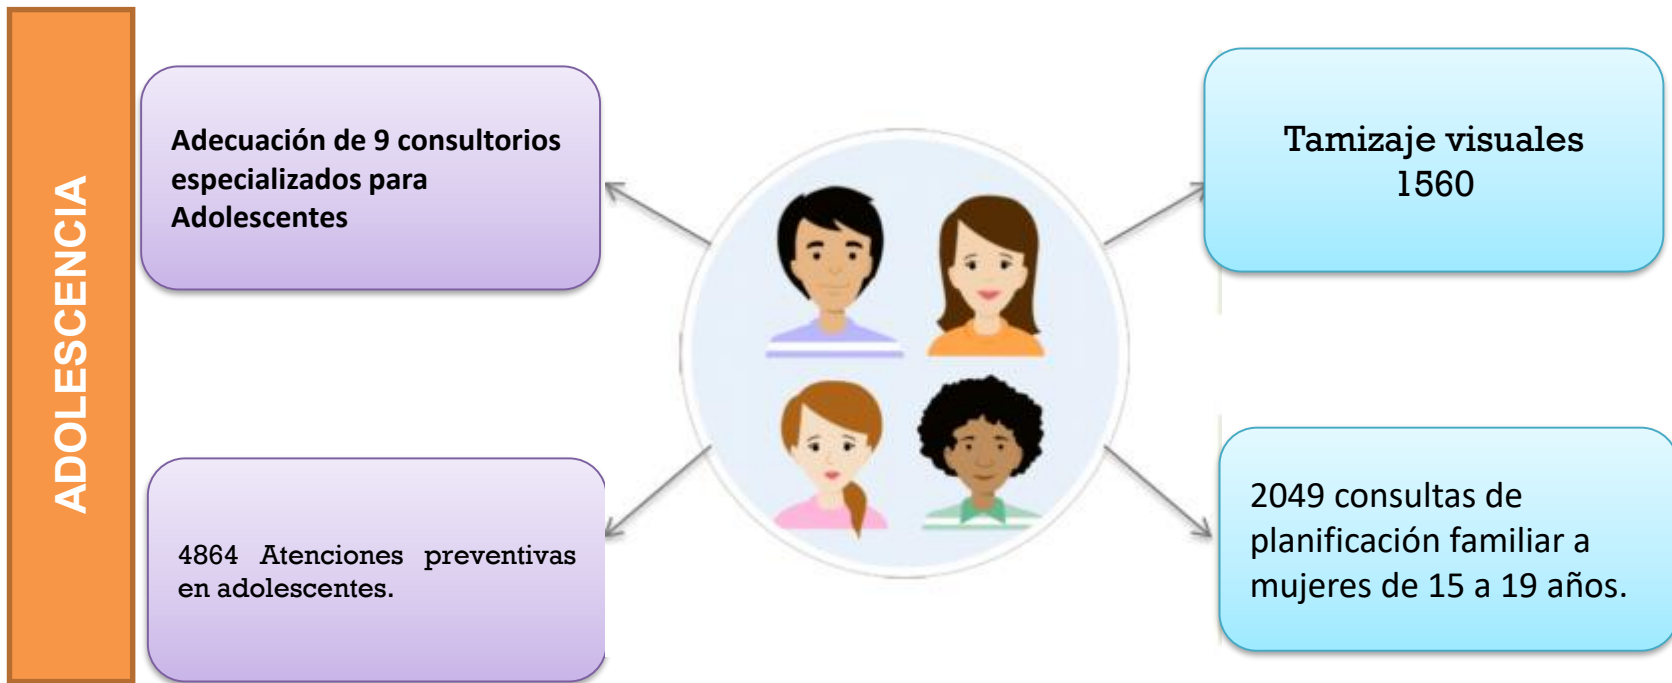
ADOLESCENCIA

Adecuación de 9 consultorios especializados para Adolescentes

4864 Atenciones preventivas en adolescentes.

Tamizaje visuales
1560

2049 consultas de planificación familiar a mujeres de 15 a 19 años.